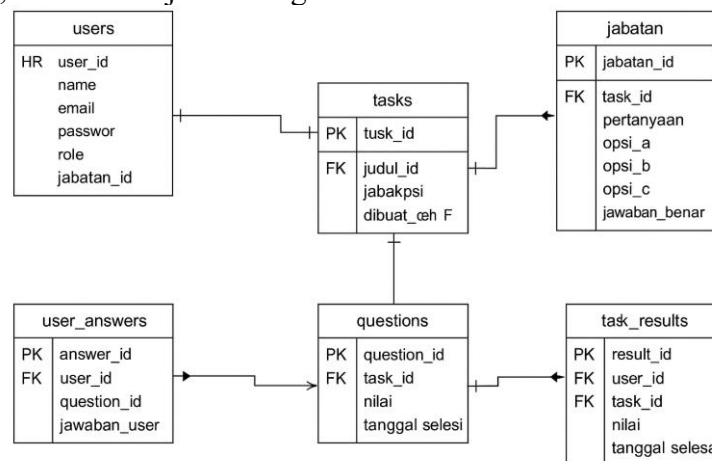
users

HR user_id
name
email
passwor
role
jabatan_id

tasks

PK tusk_id

FK judul_id
jabakpsi
dibuat_œh F

jabatan

PK jabatan_id

FK task_id
pertanyaan
opsi_a
opsi_b
opsi_c
jawaban_benar

user_answers

PK answer_id
FK user_id
question_id
jawaban_user

questions

PK question_id
FK task_id
nilai
tanggal selesi

task_results

PK result_id
FK user_id
FK task_id
nilai
tanggal selesa